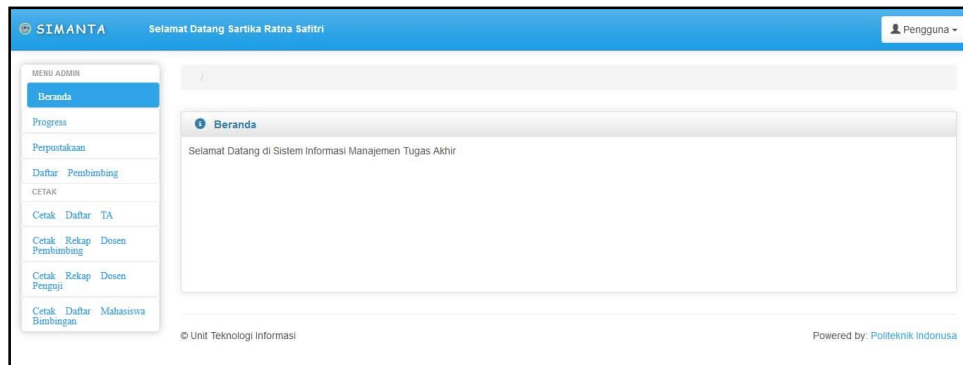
SIMANTA Selamat Datang Sartika Ratna Safitri

Pengguna

MENU ADMIN
Beranda
Progress
Perpustakaan
Daftar Pembimbing
CETAK
Cetak Daftar TA
Cetak Rekap Dosen Pembimbing
Cetak Rekap Dosen Penguji
Cetak Daftar Mahasiswa Bimbingan

/

Beranda

Selamat Datang di Sistem Informasi Manajemen Tugas Akhir

© Unit Teknologi Informasi

Powered by: Politeknik Indonusa